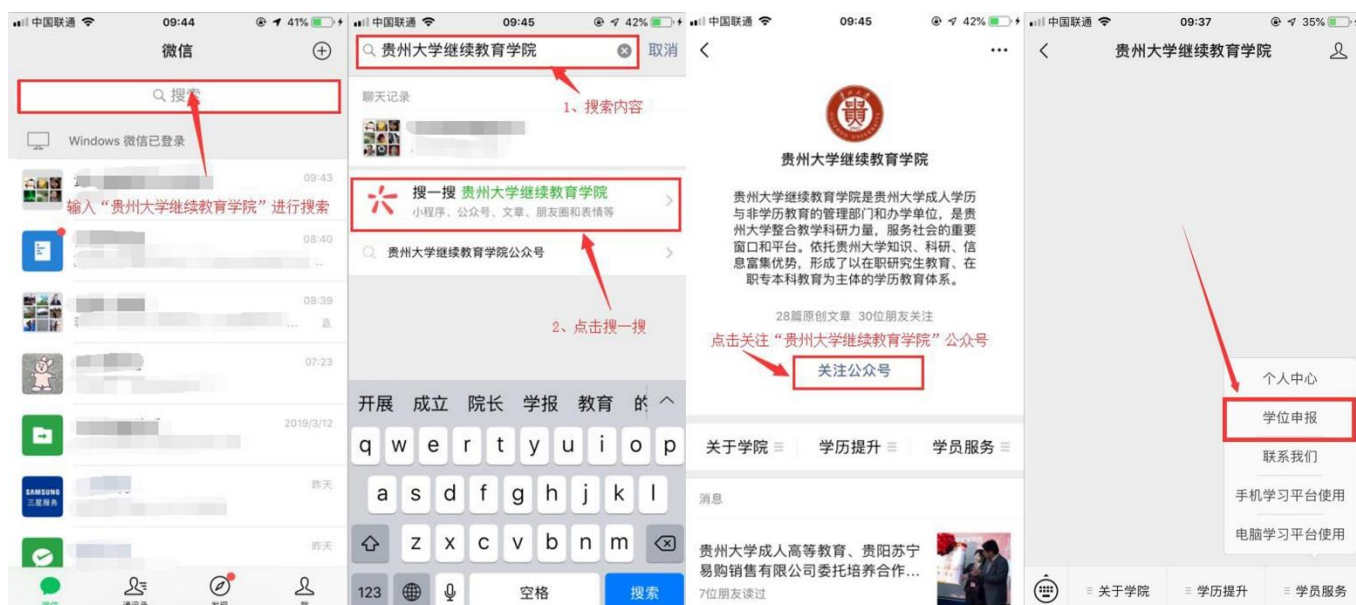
中国联通 09:44 41%

微信

搜索

Windows 微信已登录

09:43

输入"贵州大学继续教育学院"进行搜索

08:40

08:39

07:23

2019/3/12

昨天

SAMSUNG 三星服务

昨天

微信 通讯录 发现 我

中国联通 09:45 42%

贵州大学继续教育学院 取消

1、搜索内容

聊天记录

搜一搜 贵州大学继续教育学院

小程序、公众号、文章、朋友圈和表情等

贵州大学继续教育学院公众号

2、点击搜一搜

开展 成立 院长 学报 教育 的

q w e r t y u i o p

a s d f g h j k l

z x c v b n m

123 空格 搜索

中国联通 09:45 42%

贵州大学继续教育学院

贵州大学继续教育学院是贵州大学成人学历与非学历教育的管理部门和办学单位，是贵州大学整合教学科研力量，服务社会的重要窗口和平台。依托贵州大学知识、科研、信息富集优势，形成了以在职研究生教育、在职专本科教育为主体的学历教育体系。

28篇原创文章 30位朋友关注

点击关注"贵州大学继续教育学院"公众号

关注公众号

关于学院 学历提升 学员服务

消息

贵州大学成人高等教育、贵阳苏宁易购销售有限公司委托培养合作...

7位朋友读过

中国联通 09:37 35%

贵州大学继续教育学院

个人中心

学位申报

联系我们

手机学习平台使用

电脑学习平台使用

关于学院 学历提升 学员服务